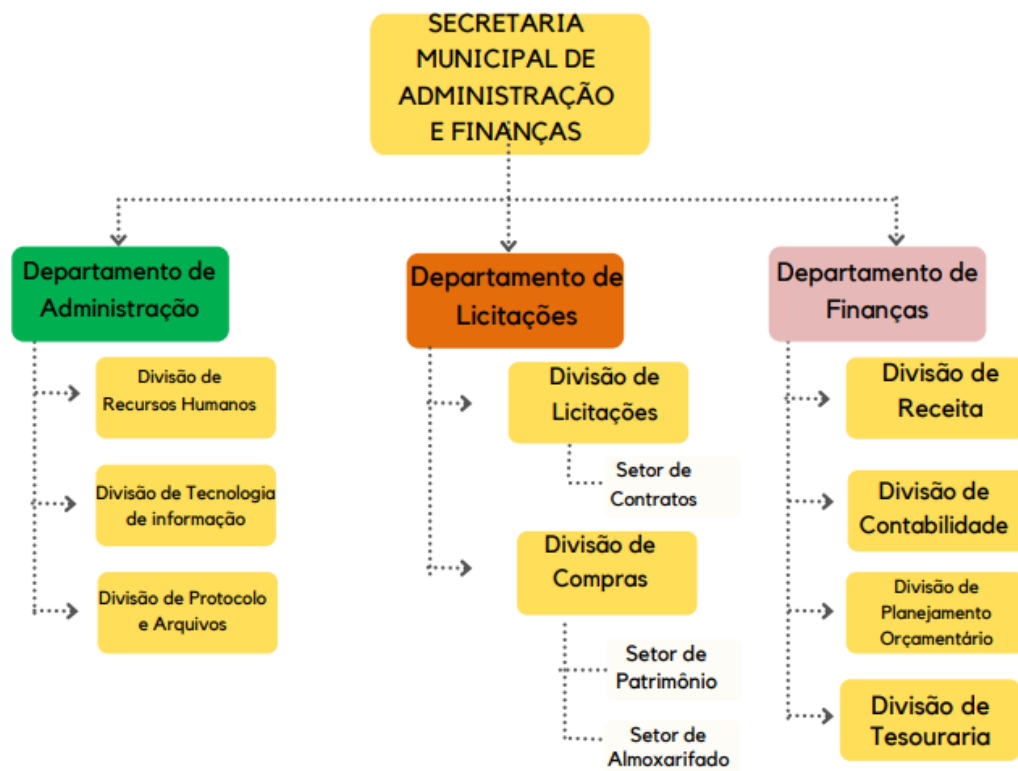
SECRETARIA MUNICIPAL DE ADMINISTRAÇÃO E FINANÇAS

Departamento de Administração

Divisão de Recursos Humanos

Divisão de Tecnologia de informação

Divisão de Protocolo e Arquivos

Departamento de Licitações

Divisão de Licitações

Setor de Contratos

Divisão de Compras

Setor de Patrimônio

Setor de Almoxarifado

Departamento de Finanças

Divisão de Receita

Divisão de Contabilidade

Divisão de Planejamento Orçamentário

Divisão de Tesouraria